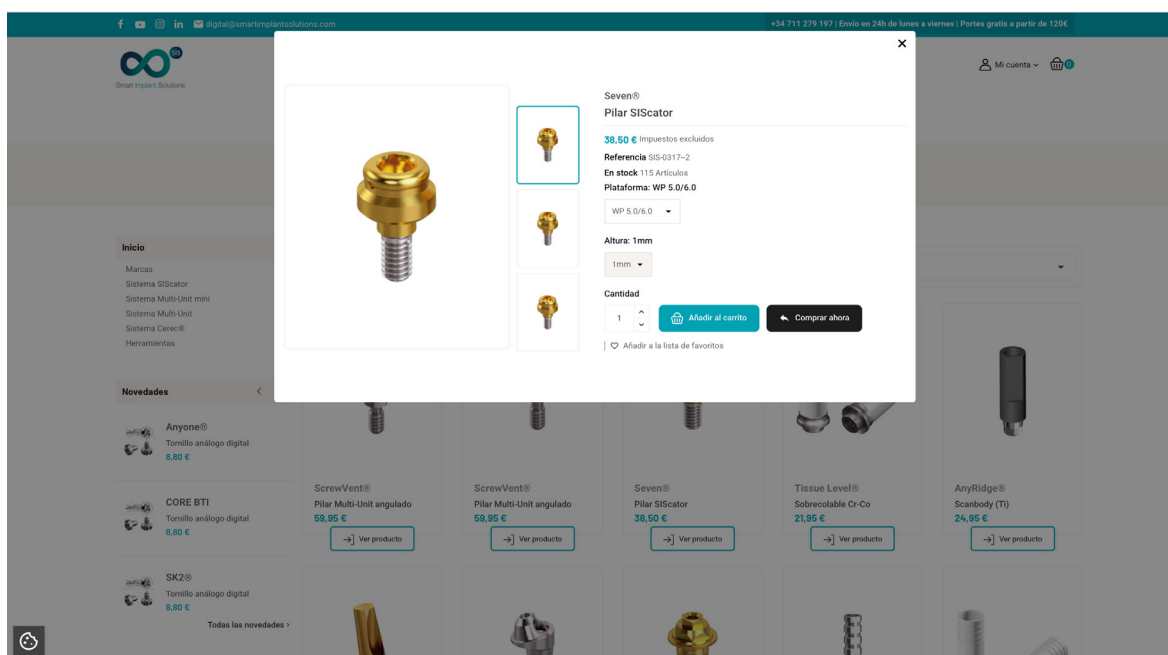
digital@smartimplantsolutions.com

+34 711 279 197 | Envío en 24h de lunes a viernes | Portes gratis a partir de 120€

SIS
Smart Implant Solutions

Mi cuenta 0

Inicio
Marcas
Sistema SIScator
Sistema Multi-Unit mini
Sistema Multi-Unit
Sistema Cerec®
Herramientas

Novedades

Anyone®
Tornillo análogo digital
8,80 €

CORE BTI
Tornillo análogo digital
8,80 €

SK2®
Tornillo análogo digital
8,80 €

Todas las novedades ›

ScrewVent®
Pilar Multi-Unit angulado
59,95 €
Ver producto

ScrewVent®
Pilar Multi-Unit angulado
59,95 €
Ver producto

Seven®
Pilar SIScator
38,50 €
Ver producto

Tissue Level®
Sobrecolable Cr-Co
21,95 €
Ver producto

AnyRidge®
Scanbody (Ti)
24,95 €
Ver producto

×

Seven®
Pilar SIScator

38,50 € Impuestos excluidos
Referencia SIS-0317-2
En stock 115 Artículos
Plataforma: WP 5.0/6.0
WP 5.0/6.0

Altura: 1mm
1mm

Cantidad
1
Añadir al carrito
Comprar ahora

Añadir a la lista de favoritos